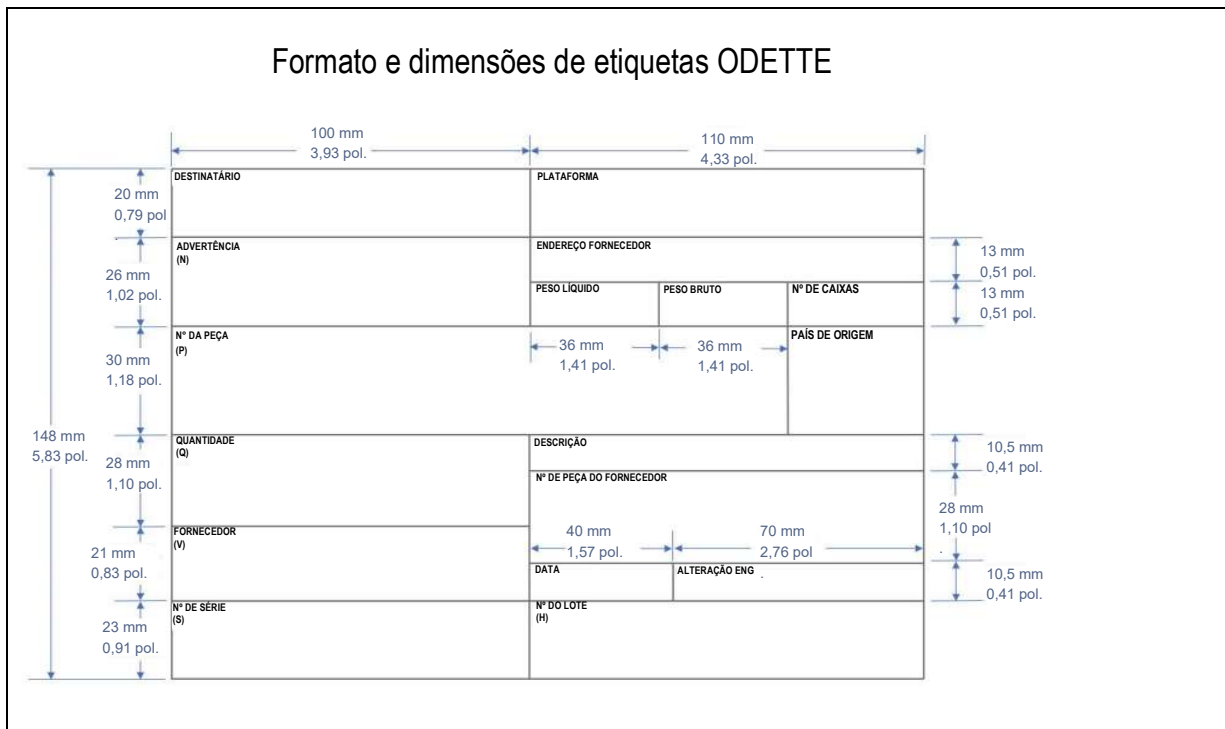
Formato e dimensões de etiquetas ODETTE

100 mm
3,93 pol.

110 mm
4,33 pol.

148 mm
5,83 pol.

20 mm
0,79 pol

DESTINATÁRIO

PLATAFORMA

26 mm
1,02 pol.

ADVERTÊNCIA
(N)

ENDEREÇO FORNECEDOR

13 mm
0,51 pol.

PESO LÍQUIDO

PESO BRUTO

Nº DE CAIXAS

13 mm
0,51 pol.

30 mm
1,18 pol.

Nº DA PEÇA
(P)

36 mm
1,41 pol.

36 mm
1,41 pol.

PAÍS DE ORIGEM

28 mm
1,10 pol.

QUANTIDADE
(Q)

DESCRIÇÃO

10,5 mm
0,41 pol.

Nº DE PEÇA DO FORNECEDOR

28 mm
1,10 pol

21 mm
0,83 pol.

FORNECEDOR
(V)

40 mm
1,57 pol.

70 mm
2,76 pol

DATA

ALTERAÇÃO ENG

10,5 mm
0,41 pol.

23 mm
0,91 pol.

Nº DE SÉRIE
(S)

Nº DO LOTE
(H)